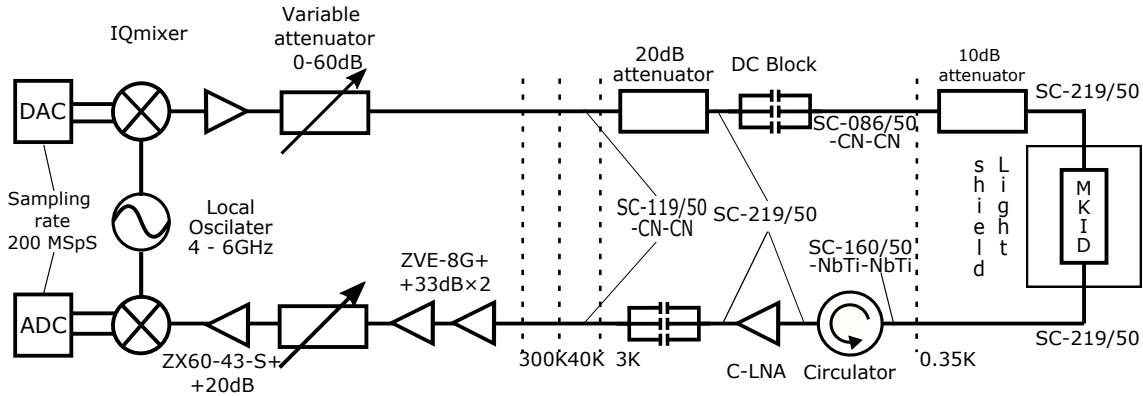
IQmixer

Variable attenuator 0-60dB

20dB attenuator

DC Block

10dB attenuator

SC-219/50

DAC

SC-086/50 -CN-CN

Light shield

MKID

Sampling rate 200 MSpS

Local Oscilater 4 - 6GHz

SC-119/50 -CN-CN

SC-219/50

SC-160/50 -NbTi-NbTi

ZVE-8G+ +33dB×2

ADC

ZX60-43-S+ +20dB

300K

40K

3K

C-LNA

Circulator

0.35K

SC-219/50